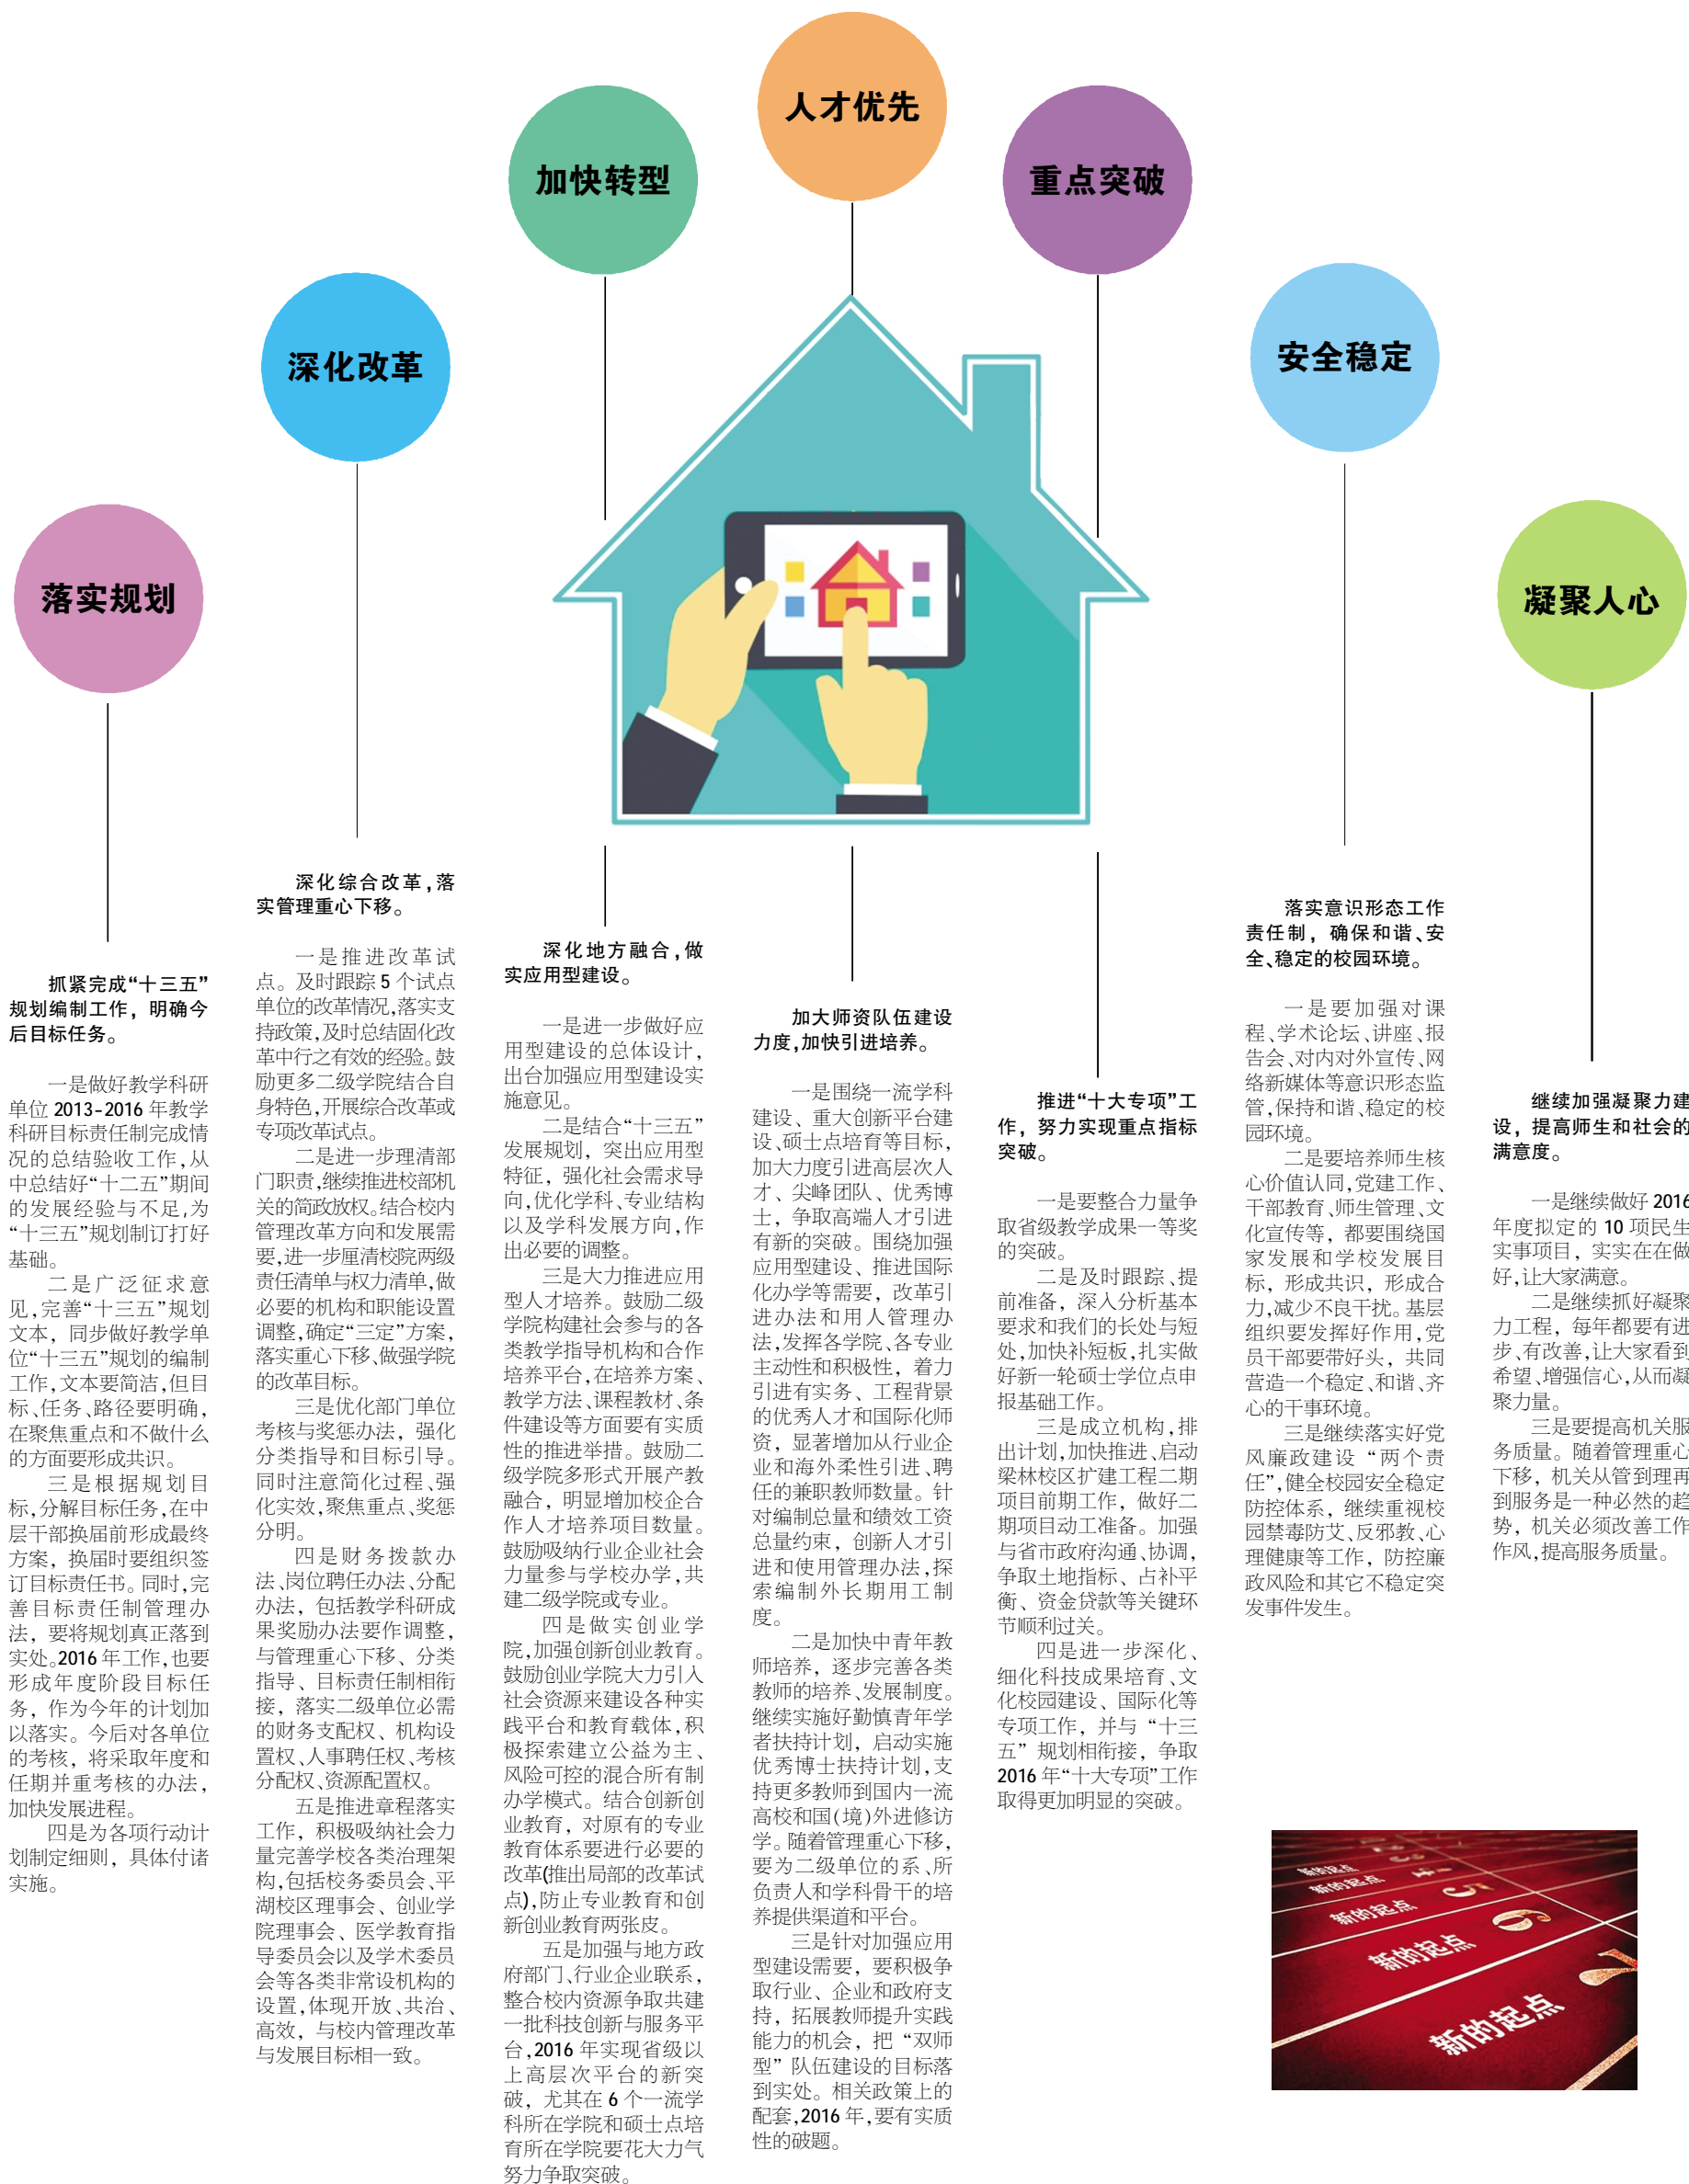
人才优先

加快转型

重点突破

深化改革

安全稳定

落实规划

凝聚人心

抓紧完成“十三五”规划编制工作，明确今后目标任务。

一是做好教学科研单位2013-2016年教学科研目标责任制完成情况的总结验收工作，从中总结好“十二五”期间的发展经验与不足，为“十三五”规划制订打好基础。

二是广泛征求意见，完善“十三五”规划文本，同步做好教学单位“十三五”规划的编制工作，文本要简洁，但目标、任务、路径要明确，在聚焦重点和不做什么的方面要形成共识。

三是根据规划目标，分解目标任务，在中层干部换届前形成最终方案，换届时要组织签订目标责任书。同时，完善目标责任制管理办法，要将规划真正落到实处。2016年工作，也要形成年度阶段目标任务，作为今年的计划加以落实。今后对各单位的考核，将采取年度和任期并重考核的办法，加快发展进程。

四是为各项行动计划制定细则，具体付诸实施。

深化综合改革，落实管理重心下移。

一是推进改革试点。及时跟踪5个试点单位的改革情况，落实支持政策，及时总结固化改革中行之有效的经验。鼓励更多二级学院结合自身特色，开展综合改革或专项改革试点。

二是进一步理清部门职责，继续推进校部机关的简政放权。结合校内管理改革方向和发展需要，进一步厘清校院两级责任清单与权力清单，做必要的机构和职能设置调整，确定“三定”方案，落实重心下移，做强学院的改革目标。

三是优化部门单位考核与奖惩办法，强化分类指导和目标引导。同时注意简化过程，强化实效，聚焦重点，奖惩分明。

四是财务拨款办法、岗位聘任办法、分配办法，包括教学科研成果奖励办法要作调整，与管理重心下移、分类指导、目标责任制相衔接，落实二级单位必需的财务支配权、机构设置权、人事聘任权、考核分配权、资源配置权。

五是推进章程落实工作，积极吸纳社会力量完善学校各类治理架构，包括校务委员会、平湖校区理事会、创业学院理事会、医学教育指导委员会以及学术委员会等各类非常设机构的设置，体现开放、共治、高效，与校内管理改革与发展目标相一致。

深化地方融合，做实应用型建设。

一是进一步做好应用型建设的总体设计，出台加强应用型建设实施意见。

二是结合“十三五”发展规划，突出应用型特征，强化社会需求导向，优化学科、专业结构以及学科发展方向，作出必要的调整。

三是大力推进应用型人才培养。鼓励二级学院构建社会参与的各类教学指导机构和合作培养平台，在培养方案、教学方法、课程教材、条件建设等方面要有实质性的推进举措。鼓励二级学院多形式开展产教融合，明显增加校企合作人才培养项目数量。鼓励吸纳行业企业社会力量参与学校办学，共建二级学院或专业。

四是做实创业学院，加强创新创业教育。鼓励创业学院大力引入社会资源来建设各种实践平台和教育载体，积极探索建立公益为主、风险可控的混合所有制办学模式。结合创新创业教育，对原有的专业教育体系要进行必要的改革(推出局部的改革试点)，防止专业教育和创新创业教育两张皮。

五是加强与地方政府部门、行业企业联系，整合校内资源争取共建一批科技创新与服务平台，2016年实现省级以上高层次平台的新突破，尤其在6个一流学科所在学院和硕士点培育所在学院要花大力气努力争取突破。

加大师资队伍建设力度，加快引进培养。

一是围绕一流学科建设、重大创新平台建设、硕士点培育等目标，加大力度引进高层次人才、尖峰团队、优秀博士，争取高端人才引进有新的突破。围绕加强应用型建设、推进国际化办学等需要，改革引进办法和用人管理办法，发挥各学院、各专业主动性和积极性，着力引进有实务、工程背景的优秀人才和国际化师资，显著增加从行业企业和海外柔性引进、聘任的兼职教师数量。针对编制总量和绩效工资总量约束，创新人才引进和使用管理办法，探索编制外长期用工制度。

二是加快中青年教师培养，逐步完善各类教师的培养、发展制度。继续实施好勤慎青年学者扶持计划，启动实施优秀博士扶持计划，支持更多教师到国内一流高校和国(境)外进修访学。随着管理重心下移，要为二级单位的系、所负责人和学科骨干的培养提供渠道和平台。

三是针对加强应用型建设需要，要积极争取行业、企业和政府支持，拓展教师提升实践能力的机会，把“双师型”队伍建设的目标落到实处。相关政策上的配套，2016年，要有实质性的破题。

推进“十大专项”工作，努力实现重点指标突破。

一是要整合力量争取省级教学成果一等奖的突破。

二是及时跟踪、提前准备，深入分析基本要求和我们的长处与短处，加快补短板，扎实做好新一轮硕士学位点申报基础工作。

三是成立机构，排出计划，加快推进、启动梁林校区扩建工程二期项目前期工作，做好二期项目动工准备。加强与省市政府沟通、协调，争取土地指标、占补平衡、资金贷款等关键环节顺利过关。

四是进一步深化、细化科技成果培育、文化校园建设、国际化等专项工作，并与“十三五”规划相衔接，争取2016年“十大专项”工作取得更加明显的突破。

落实意识形态工作责任制，确保和谐、安全、稳定的校园环境。

一是要加强对课程、学术论坛、讲座、报告会、对内对外宣传、网络新媒体等意识形态监管，保持和谐、稳定的校园环境。

二是要培养师生核心价值认同，党建工作、干部教育、师生管理、文化宣传等，都要围绕国家发展和学校发展目标，形成共识，形成合力，减少不良干扰。基层组织要发挥好作用，党员干部要带好头，共同营造一个稳定、和谐、齐心的干事环境。

三是继续落实好党风廉政建设“两个责任”，健全校园安全稳定防控体系，继续重视校园禁毒防艾、反邪教、心理健康等工作，防控廉政风险和其它不稳定突发事件发生。

继续加强凝聚力建设，提高师生和社会的满意度。

一是继续做好2016年度拟定的10项民生实事项目，实实在在做好，让大家满意。

二是继续抓好凝聚力工程，每年都要有进步、有改善，让大家看到希望、增强信心，从而凝聚力量。

三是要提高机关服务质量。随着管理重心下移，机关从管到理再到服务是一种必然的趋势，机关必须改善工作作风，提高服务质量。

新的起点 新的起点 新的起点 新的起点 新的起点